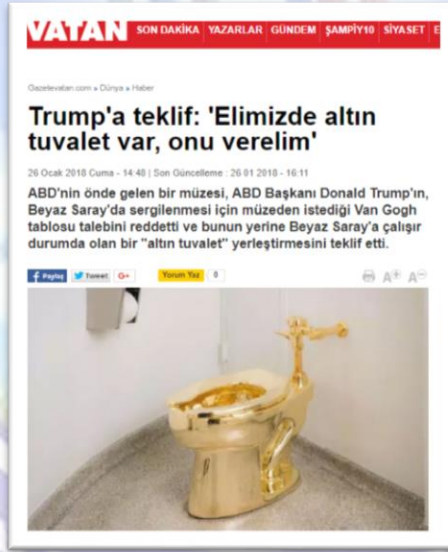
VATAN SON DAKİKA YAZARLAR GÜNDEM ŞAMPİY10 SİYASET E

Gazetevatan.com » Dünya » Haber

Trump'a teklif: 'Elimizde altın tuvalet var, onu verelim'

26 Ocak 2018 Cuma - 14:48 | Son Güncelleme : 26.01.2018 - 16:11

ABD'nin önde gelen bir müzesi, ABD Başkanı Donald Trump'ın, Beyaz Saray'da sergilenmesi için müzeden istediği Van Gogh tablosu talebini reddetti ve bunun yerine Beyaz Saray'a çalışır durumda olan bir "altın tuvalet" yerleştirmesini teklif etti.

Paylaş Tweet G+ Yorum Yaz 0

A+ A−